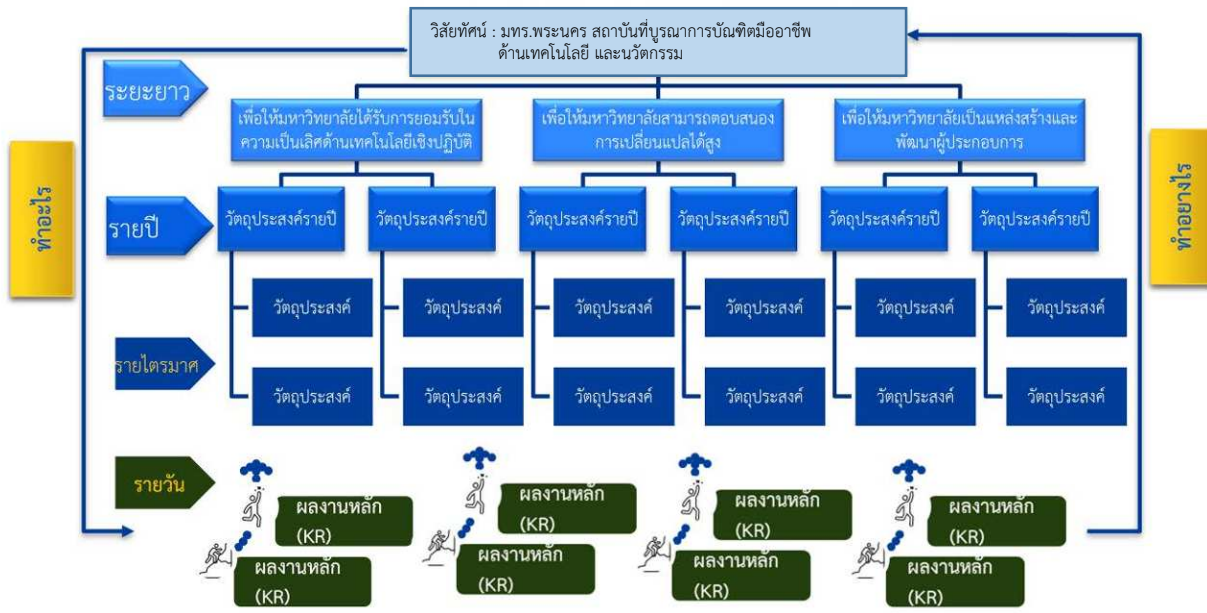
วิสัยทัศน์ : มทร.พระนคร สถาบันที่บูรณาการบัณฑิตมืออาชีพ ด้านเทคโนโลยี และนวัตกรรม

ทำอะไร

ทำอย่างไร

ระยะยาว

เพื่อให้มหาวิทยาลัยได้รับการยอมรับในความเป็นเลิศด้านเทคโนโลยีเชิงปฏิบัติ

เพื่อให้มหาวิทยาลัยสามารถตอบสนองการเปลี่ยนแปลได้สูง

เพื่อให้มหาวิทยาลัยเป็นแหล่งสร้างและพัฒนาผู้ประกอบการ

รายปี

วัตถุประสงค์รายปี

วัตถุประสงค์รายปี

วัตถุประสงค์รายปี

วัตถุประสงค์รายปี

วัตถุประสงค์รายปี

วัตถุประสงค์รายปี

รายไตรมาศ

วัตถุประสงค์

วัตถุประสงค์

วัตถุประสงค์

วัตถุประสงค์

วัตถุประสงค์

วัตถุประสงค์

วัตถุประสงค์

วัตถุประสงค์

วัตถุประสงค์

วัตถุประสงค์

วัตถุประสงค์

วัตถุประสงค์

รายวัน

ผลงานหลัก (KR)

ผลงานหลัก (KR)

ผลงานหลัก (KR)

ผลงานหลัก (KR)

ผลงานหลัก (KR)

ผลงานหลัก (KR)

ผลงานหลัก (KR)

ผลงานหลัก (KR)